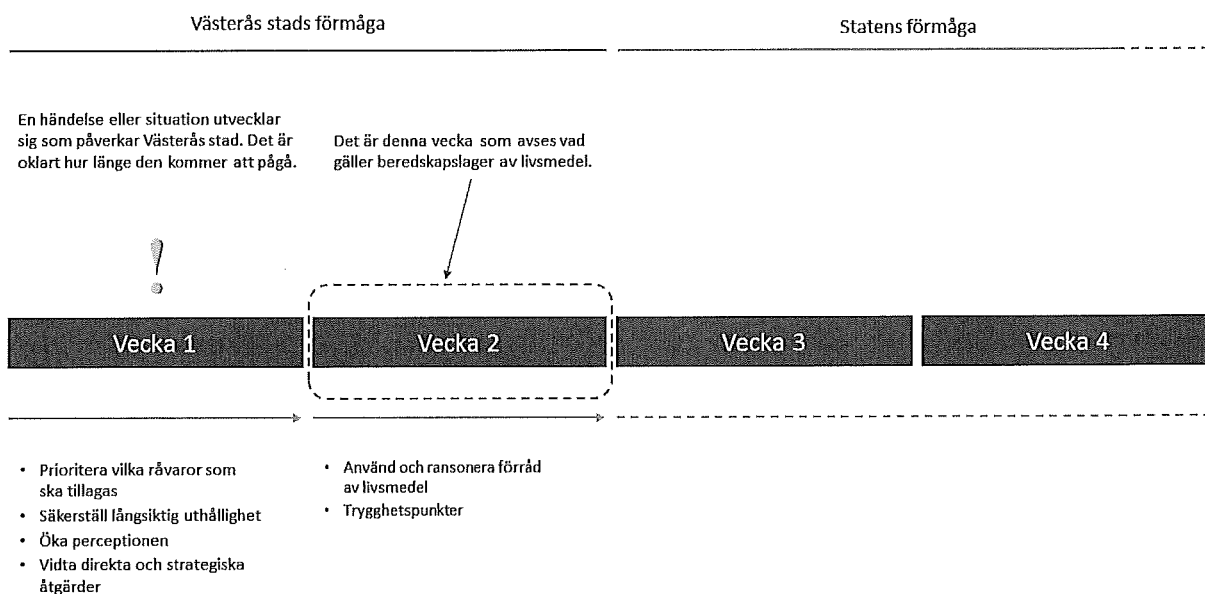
Västerås stads förmåga

Statens förmåga

En händelse eller situation utvecklar sig som påverkar Västerås stad. Det är oklart hur länge den kommer att pågå.

Det är denna vecka som avses vad gäller beredskapslager av livsmedel.

!

Vecka 1

Vecka 2

Vecka 3

Vecka 4

- Prioritera vilka råvaror som ska tillagas
- Säkerställ långsiktig uthållighet
- Öka perceptionen
- Vidta direkta och strategiska åtgärder

- Använd och ransonera förråd av livsmedel
- Trygghetspunkter